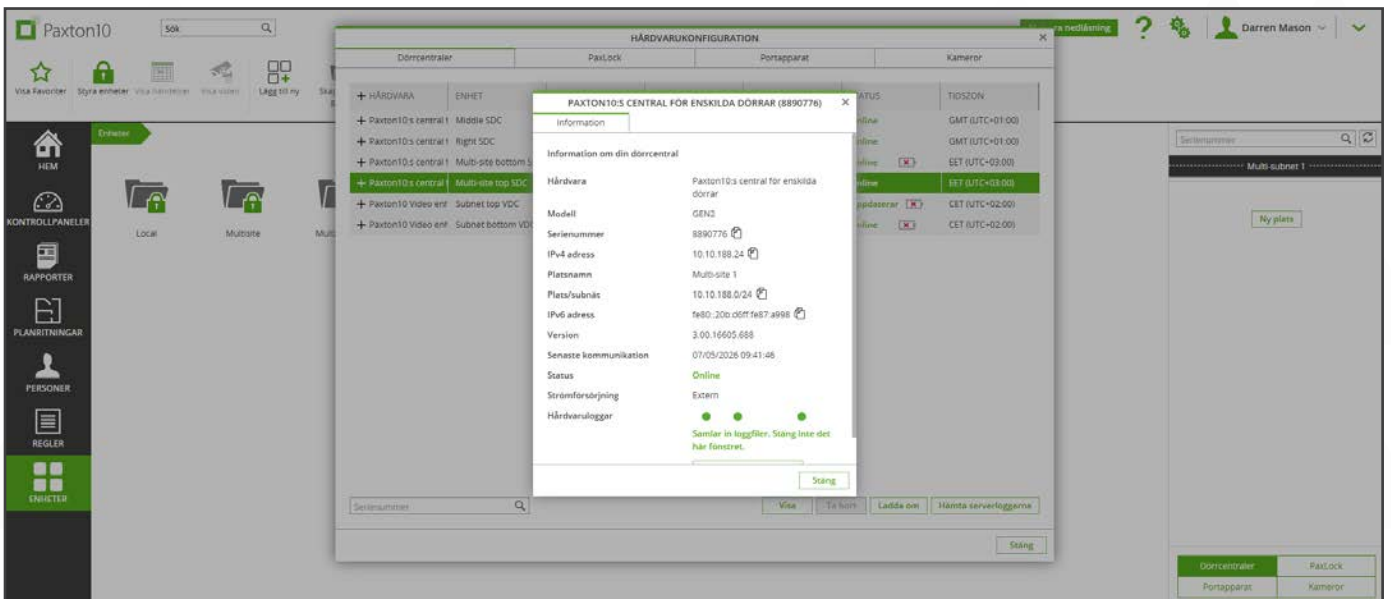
Paxton10 Sök

Vista Favoriter Styra enheter Visa händelser Visa video Lägg till ny

HEM
KONTROLLPANELER
RAPPORTER
PLANRITNINGAR
PERSONER
REGLER
ENHETER

Enheter

Local Multisite Mult

HÅRDVARUKONFIGURATION ×

Dörrcentraler PaxLock Portapparat Kameror

| + HÅRDVARA | ENHET | STATUS | TIDSZON |
|---|---|---|---|
| + Paxton10:s central f | Middle SDC | nline | GMT (UTC+01:00) |
| + Paxton10:s central f | Right SDC | nline | GMT (UTC+01:00) |
| + Paxton10:s central f | Multi-site bottom S | nline | EET (UTC+03:00) |
| + Paxton10:s central f | Multi-site top SDC | nline | EET (UTC+03:00) |
| + Paxton10 Video ent | Subnet top VDC | ppdaterar | CET (UTC+02:00) |
| + Paxton10 Video ent | Subnet bottom VD | nline | CET (UTC+02:00) |

Serienummer

Visa Ta bort Ladda om Hämta serverloggarna

Stäng

PAXTON10:S CENTRAL FÖR ENSKILDA DÖRRAR (8890776) ×

Information

Information om din dörrcentral

| Hårdvara | Paxton10:s central för enskilda dörrar |
|---|---|
| Modell | GEN3 |
| Serienummer | 8890776 |
| IPv4 adress | 10.10.188.24 |
| Platsnamn | Multi-site 1 |
| Plats/subnät | 10.10.188.0/24 |
| IPv6 adress | fe80::20b:d6ff:fe87:a998 |
| Version | 3.00.16605.688 |
| Senaste kommunikation | 07/05/2026 09:41:46 |
| Status | Online |
| Strömförsörjning | Extern |
| Hårdvaruloggar | Samlar in loggfiler. Stäng inte det här fönstret. |

Stäng

ra nedläsning ? Darren Mason

Serienummer

Multi-subnet 1

Ny plats

Dörrcentraler PaxLock
Portapparat Kameror